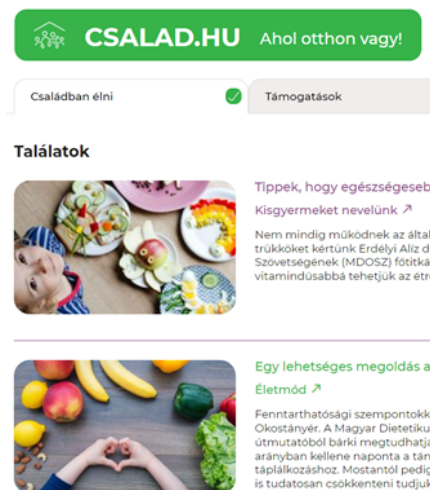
CSALAD.HU Ahol otthon vagy!

Családban élni

Támogatások

Találatok

Tippek, hogy egészségeseb

Kisgyermeket nevelünk ↗

Nem mindig működnek az által trükköket kértünk Erdélyi Alíz d Szövetségének (MDOSZ) főtitká vitamindúsabbá tehetjük az étr

Egy lehetséges megoldás a

Életmód ↗

Fenntarthatósági szempontokk Okostányér. A Magyar Dietetiku útmutatóból bárki megtudhatja arányban kellene naponta a tán táplálkozáshoz. Mostantól pedig is tudatosan csökkenteni tudjuk